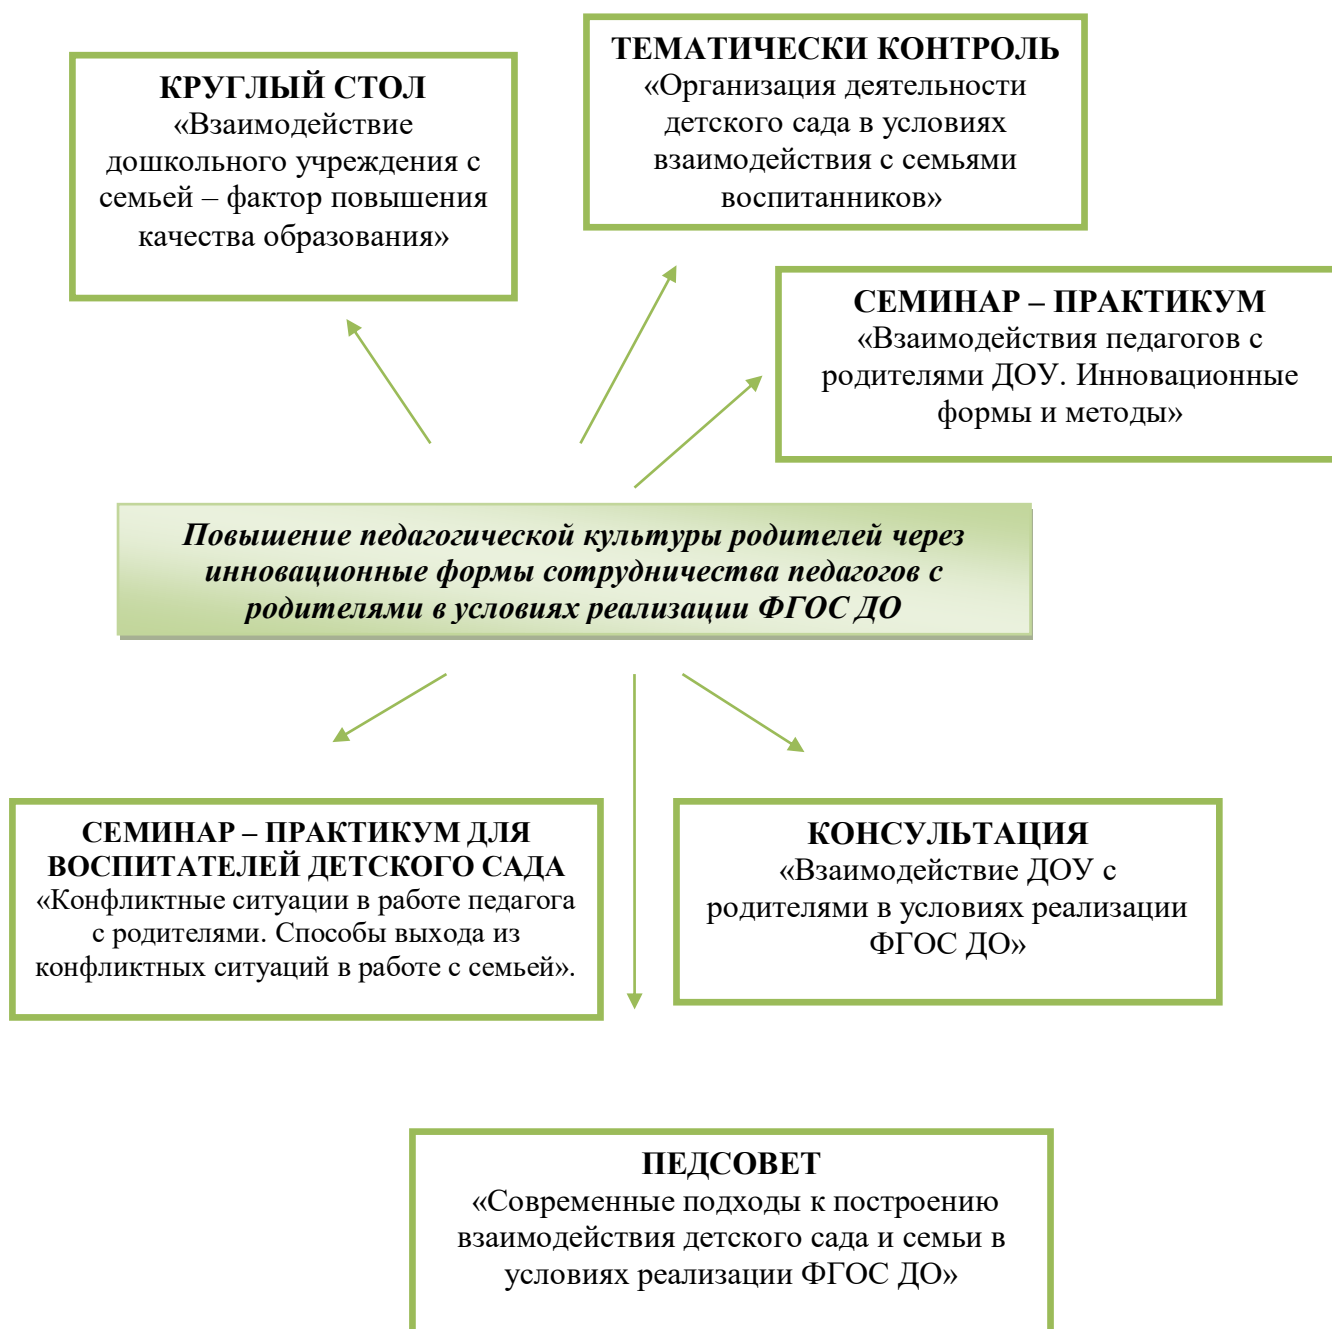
КРУГЛЫЙ СТОЛ
«Взаимодействие дошкольного учреждения с семьей – фактор повышения качества образования»

ТЕМАТИЧЕСКИ КОНТРОЛЬ
«Организация деятельности детского сада в условиях взаимодействия с семьями воспитанников»

СЕМИНАР – ПРАКТИКУМ
«Взаимодействия педагогов с родителями ДОУ. Инновационные формы и методы»

Повышение педагогической культуры родителей через инновационные формы сотрудничества педагогов с родителями в условиях реализации ФГОС ДО

СЕМИНАР – ПРАКТИКУМ ДЛЯ ВОСПИТАТЕЛЕЙ ДЕТСКОГО САДА
«Конфликтные ситуации в работе педагога с родителями. Способы выхода из конфликтных ситуаций в работе с семьей».

КОНСУЛЬТАЦИЯ
«Взаимодействие ДОУ с родителями в условиях реализации ФГОС ДО»

ПЕДСОВЕТ
«Современные подходы к построению взаимодействия детского сада и семьи в условиях реализации ФГОС ДО»